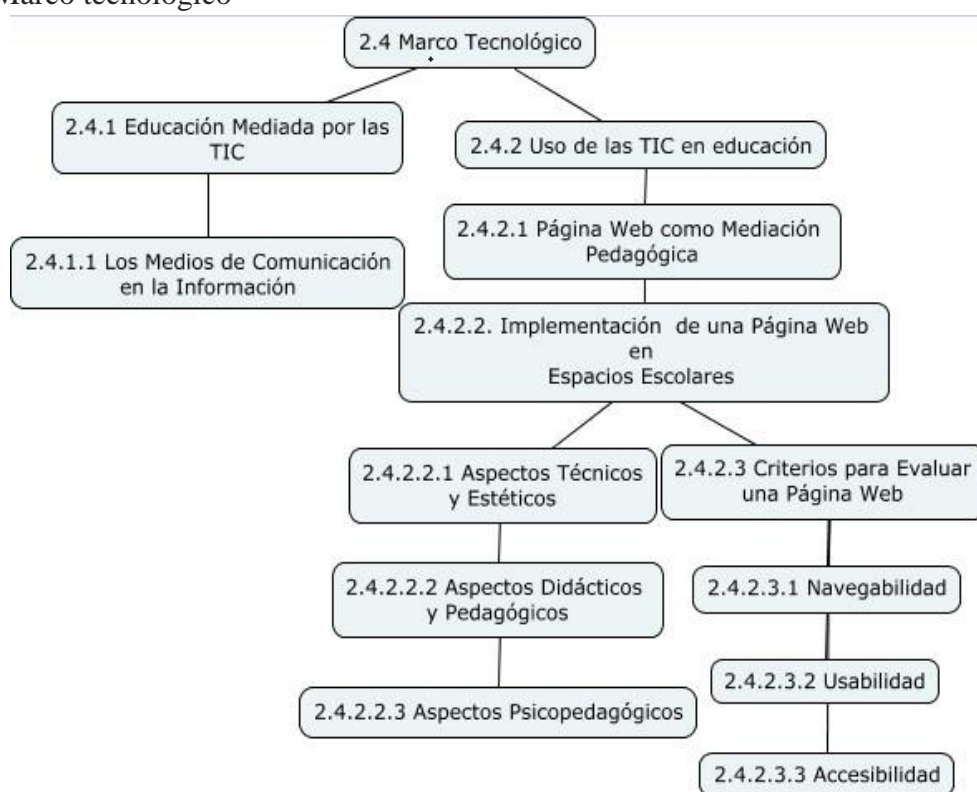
Marco tecnológico

2.4 Marco Tecnológico

2.4.1 Educación Mediada por las TIC

2.4.2 Uso de las TIC en educación

2.4.1.1 Los Medios de Comunicación en la Información

2.4.2.1 Página Web como Mediación Pedagógica

2.4.2.2. Implementación de una Página Web en Espacios Escolares

2.4.2.2.1 Aspectos Técnicos y Estéticos

2.4.2.3 Criterios para Evaluar una Página Web

2.4.2.2.2 Aspectos Didácticos y Pedagógicos

2.4.2.3.1 Navegabilidad

2.4.2.3.2 Usabilidad

2.4.2.2.3 Aspectos Psicopedagógicos

2.4.2.3.3 Accesibilidad